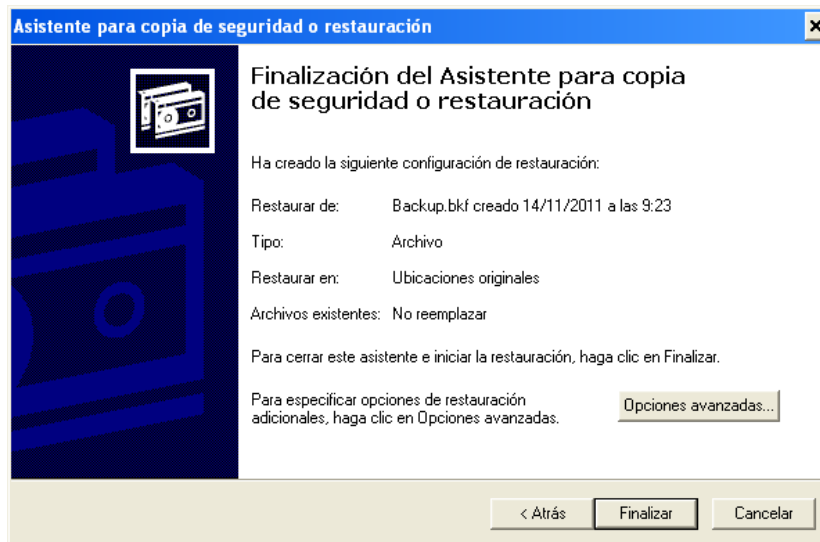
Asistente para copia de seguridad o restauración

Finalización del Asistente para copia de seguridad o restauración

Ha creado la siguiente configuración de restauración:

Restaurar de: Backup.bkf creado 14/11/2011 a las 9:23

Tipo: Archivo

Restaurar en: Ubicaciones originales

Archivos existentes: No reemplazar

Para cerrar este asistente e iniciar la restauración, haga clic en Finalizar.

Para especificar opciones de restauración adicionales, haga clic en Opciones avanzadas.

Opciones avanzadas...

< Atrás

Finalizar

Cancelar